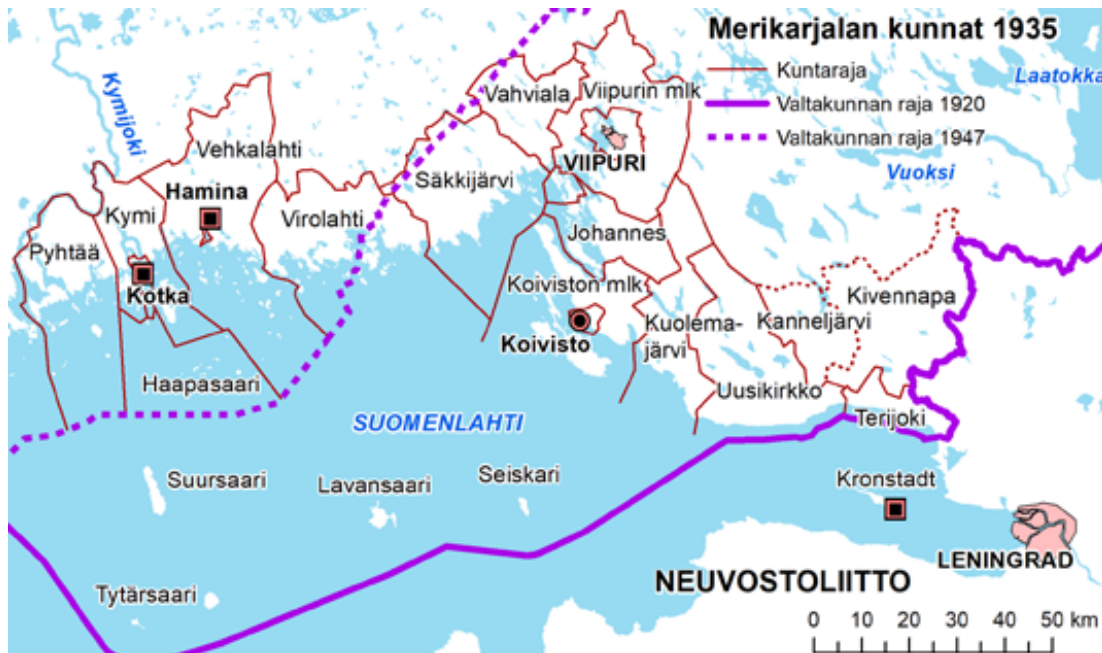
Merikarjalan kunnat 1935

Kuntaraja
Valtakunnan raja 1920
Valtakunnan raja 1947

Laatokka
Kymijoki
Vahviala
Viipurin mlk
VIIPURI
Vuoksi
Vehkalahti
Hamina
Säkkijärvi
Virolahti
Kymi
Pyhtää
Kotka
Johannes
Koiviston mlk
Koivisto
Kuolemajärvi
Kanneljärvi
Kivennapa
Uusikirkko
Terijoki
Haapasaari
SUOMENLAHTI
Suursaari
Lavansaari
Seiskari
Kronstadt
LENINGRAD
Tytärsaari
NEUVOSTOLIITTO
0 10 20 30 40 50 km